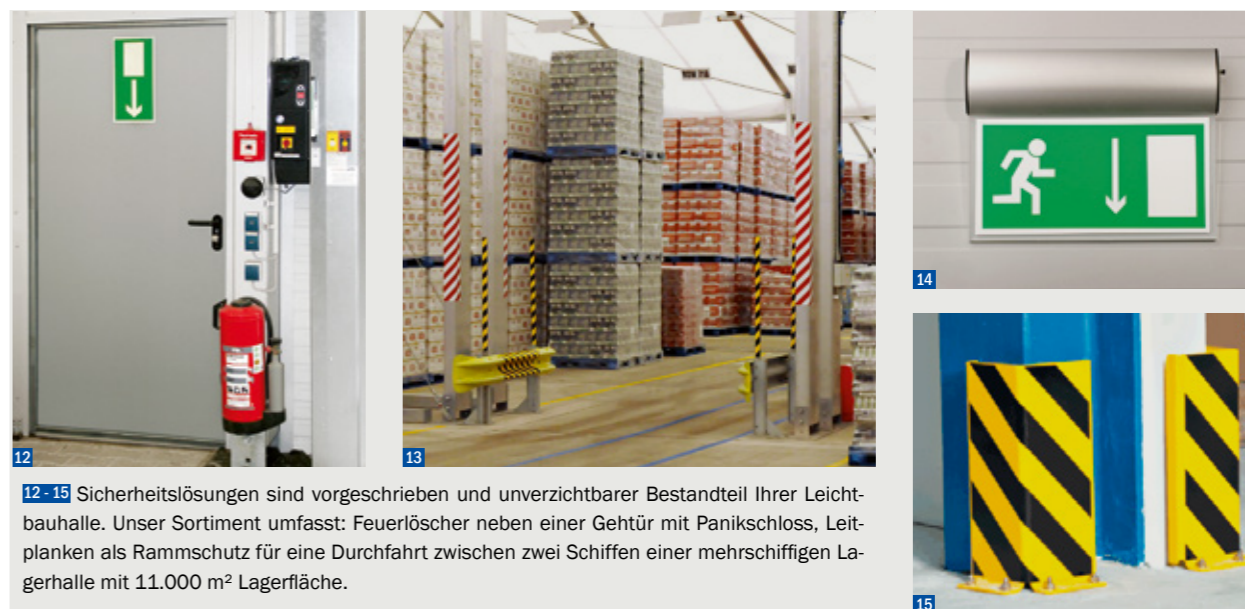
12

13

14

15

12 - 15 Sicherheitslösungen sind vorgeschrieben und unverzichtbarer Bestandteil Ihrer Leichtbauhalle. Unser Sortiment umfasst: Feuerlöscher neben einer Gehtür mit Panikschloss, Leitplanken als Rammschutz für eine Durchfahrt zwischen zwei Schiffen einer mehrschiffigen Lagerhalle mit 11.000 m² Lagerfläche.